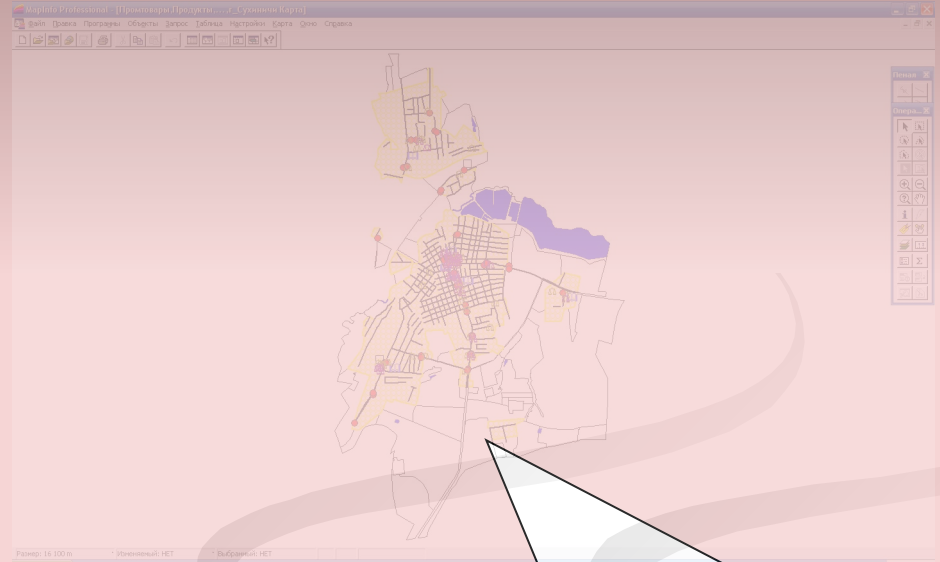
MapInfo Professional - [Примеры Продукты ... _Сухиничи Карта]
Файл Правка Программы Объекты Запрос Таблица Настройки Карта Окно Справка
Панели
Операц...
Размер: 16 100 m
Изменяемый: НЕТ
Выбранный: НЕТ